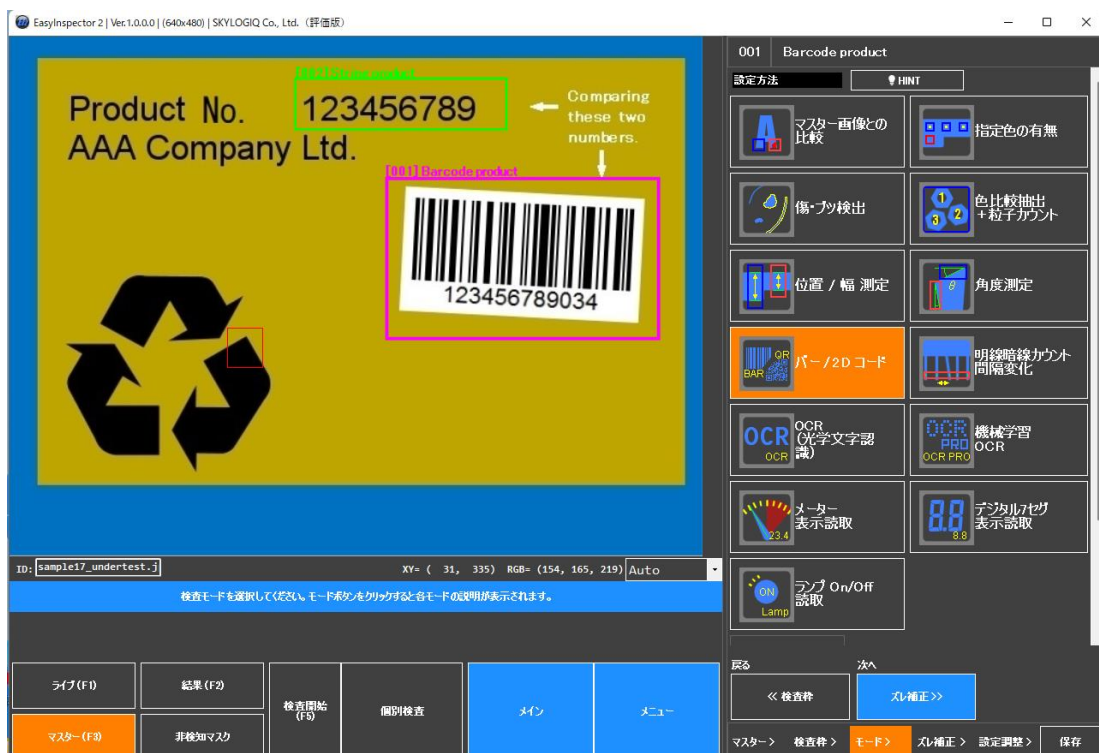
EasyInspector 2 | Ver.1.0.0.0 | (640x480) | SKYLOGIQ Co., Ltd. (評価版)

[002] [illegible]

Product No. 123456789

AAA Company Ltd.

Comparing these two numbers.

[001] Barcode product

123456789034

001 Barcode product

設定方法

HINT

マスター画像との比較

指定色の有無

傷・ブツ検出

色比較抽出 +粒子カウント

位置 / 幅 測定

角度測定

バー / 2D コード

明線暗線カウント 間隔変化

OCR (光学文字認識)

機械学習 OCR

メーター 表示読取

デジタル7セグ 表示読取

ランプ On/Off 読取

ID: sample17_undertest.j

XY= ( 31, 335) RGB= (154, 165, 219) Auto

検査モードを選択してください。モードボタンをクリックすると各モードの説明が表示されます。

ライブ(F1)

結果(F2)

検査開始 (F5)

個別検査

メイン

メニュー

マスター(F3)

非検知マスク

戻る

次へ

<< 検査枠

ズレ補正>>

マスター > 検査枠 > モード > ズレ補正 > 設定調整 > 保存